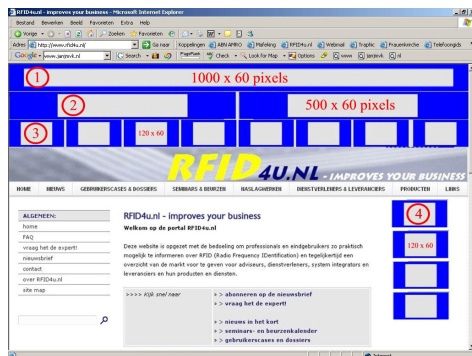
RFID4u.nl - improves your business - Microsoft Internet Explorer

Bestand Bewerken Beeld Favorieten Extra Help

Vorige Zoeken Favorieten

Adres http://www.rfid4u.nl/ Ga naar Koppelingen ABN AMRO Mafieling RFID4u.nl Webmail Traphic Frauenkirche Telefoongids

Google janzevk Search PageRank Check Look for Map Options www janzevk nl

1 1000 x 60 pixels

2 500 x 60 pixels

3 120 x 60

RFID4U.NL - IMPROVES YOUR BUSINESS

HOME NIEUWS GEBRUIKERSCASES & DOSSIERS SEMINARS & BEURZEN NASLAGWERKEN DIENSTVERLENERS & LEVERANCIERS PRODUCTEN LINKS

ALGEMEEN:
home
FAQ
vraag het de expert!
nieuwsbrief
contact
over RFID4u.nl
site map

RFID4u.nl - improves your business

Welkom op de portal RFID4u.nl

Deze website is opgezet met de bedoeling om professionals en eindgebruikers zo praktisch mogelijk te informeren over RFID (Radio Frequency IDentification) en tegelijkertijd een overzicht van de markt voor te geven voor adviseurs, dienstverleners, system integrators en leveranciers en hun producten en diensten.

>>>> Kijk snel naar
> > abonneren op de nieuwsbrief
> > vraag het de expert!
> > nieuws in het kort
> > seminars- en beurzenkalender
> > gebruikerscases en dossiers

4

120 x 60

Internet